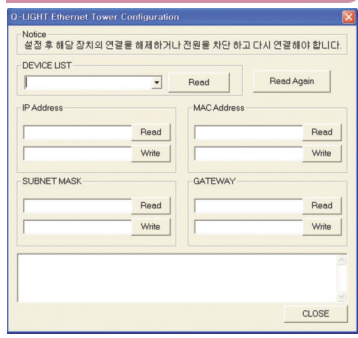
Q-LIGHT Ethernet Tower Configuration

Notice
설정 후 해당 장치의 연결을 해제하거나 전원을 차단 하고 다시 연결해야 합니다.

DEVICE LIST
Read
Read Again

IP Address
Read
Write

MAC Address
Read
Write

SUBNET MASK
Read
Write

GATEWAY
Read
Write

CLOSE